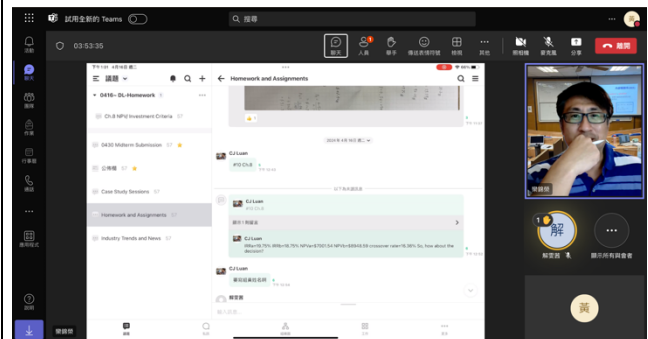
試用全新的 Teams
搜尋
03:53:35
聊天 人員 舉手 傳送表情符號 檢視 其他 開相機 麥克風 分享 離開
活動
聊天
團隊
作業
行事曆
通話
應用程式
說明

討論
0416~ DL-Homework
Ch.8 NPV Investment Criteria
0430 Midterm Submission
公佈欄
Case Study Sessions
Homework and Assignments
Industry Trends and News

Homework and Assignments
2024年4月16日
CJ Luan
#10 Ch.8
以下為未讀訊息
CJ Luan
顯示 1 則回覆
IRRa=16.75% IRRb=16.16% NPVa=$7007.54 NPVb=$6946.59 crossover rate=16.36% So, how about the decision?
CJ Luan
輸入訊息

樂錦榮
解
解雲雲
顯示所有與會者
黃
樂錦榮